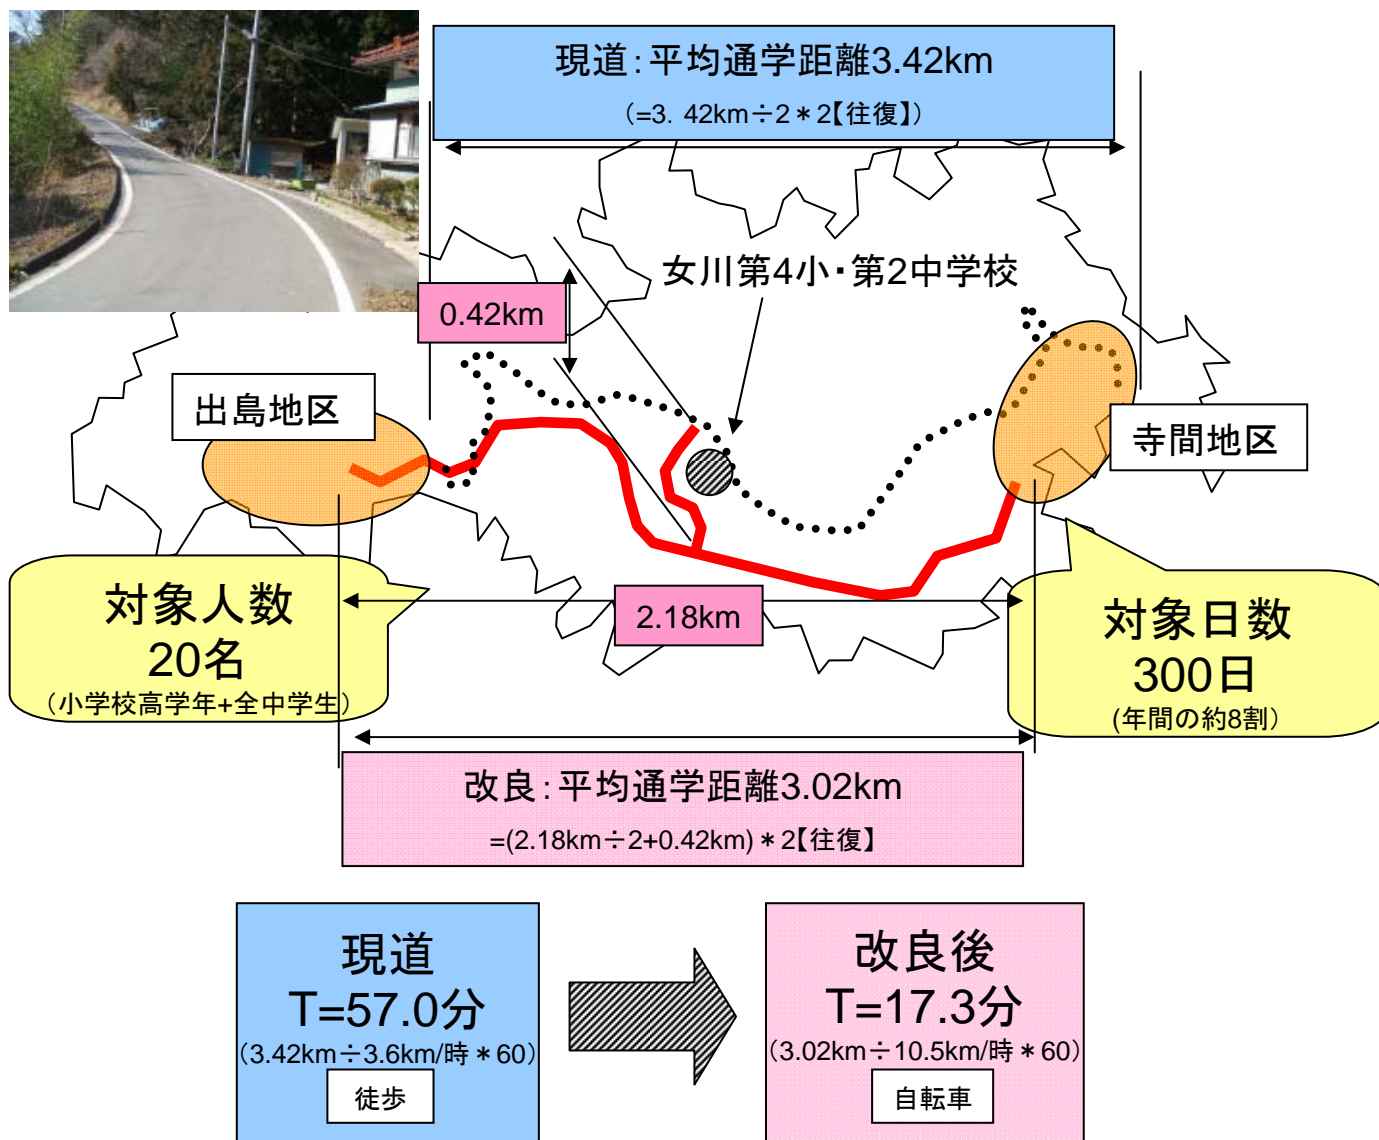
現道：平均通学距離3.42km
（=3. 42km÷2＊2【往復】）

女川第4小・第2中学校

0.42km

出島地区

寺間地区

対象人数
20名
（小学校高学年+全中学生）

2.18km

対象日数
300日
(年間の約8割）

改良：平均通学距離3.02km
=(2.18km÷2+0.42km)＊2【往復】

現道
T=57.0分
（3.42km÷3.6km/時＊60）
徒歩

改良後
T=17.3分
（3.02km÷10.5km/時＊60）
自転車